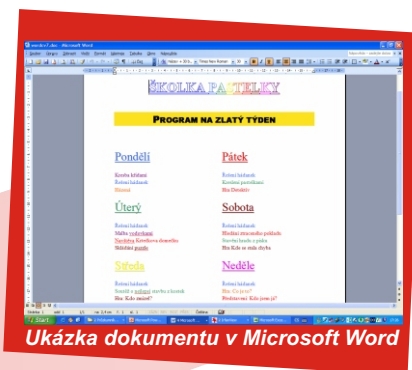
ŠKOLKA PASTELKY

PROGRAM NA ZLATÝ TÝDEN

Pondělí

Kresba křídami
Ranní hádanek
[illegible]

Pátek

Ranní hádanek
Kreslení pastelkami
Hra Dědeček

Úterý

Ranní hádanek
Malba vodovkami
Návštěva Kotelkova domečku
Skládání puzzle

Sobota

Ranní hádanek
Hledání ztraceného pokladu
Stavění hradu z písku
Hra Kdo se mně chytá

Středa

Ranní hádanek
Soutěž v zdobení stavba z kostek
Hra: Kdo zmizel?

Neděle

Ranní hádanek
Hra: Co je to?
Představení: Kdo jsem já?

Ukázka dokumentu v Microsoft Word